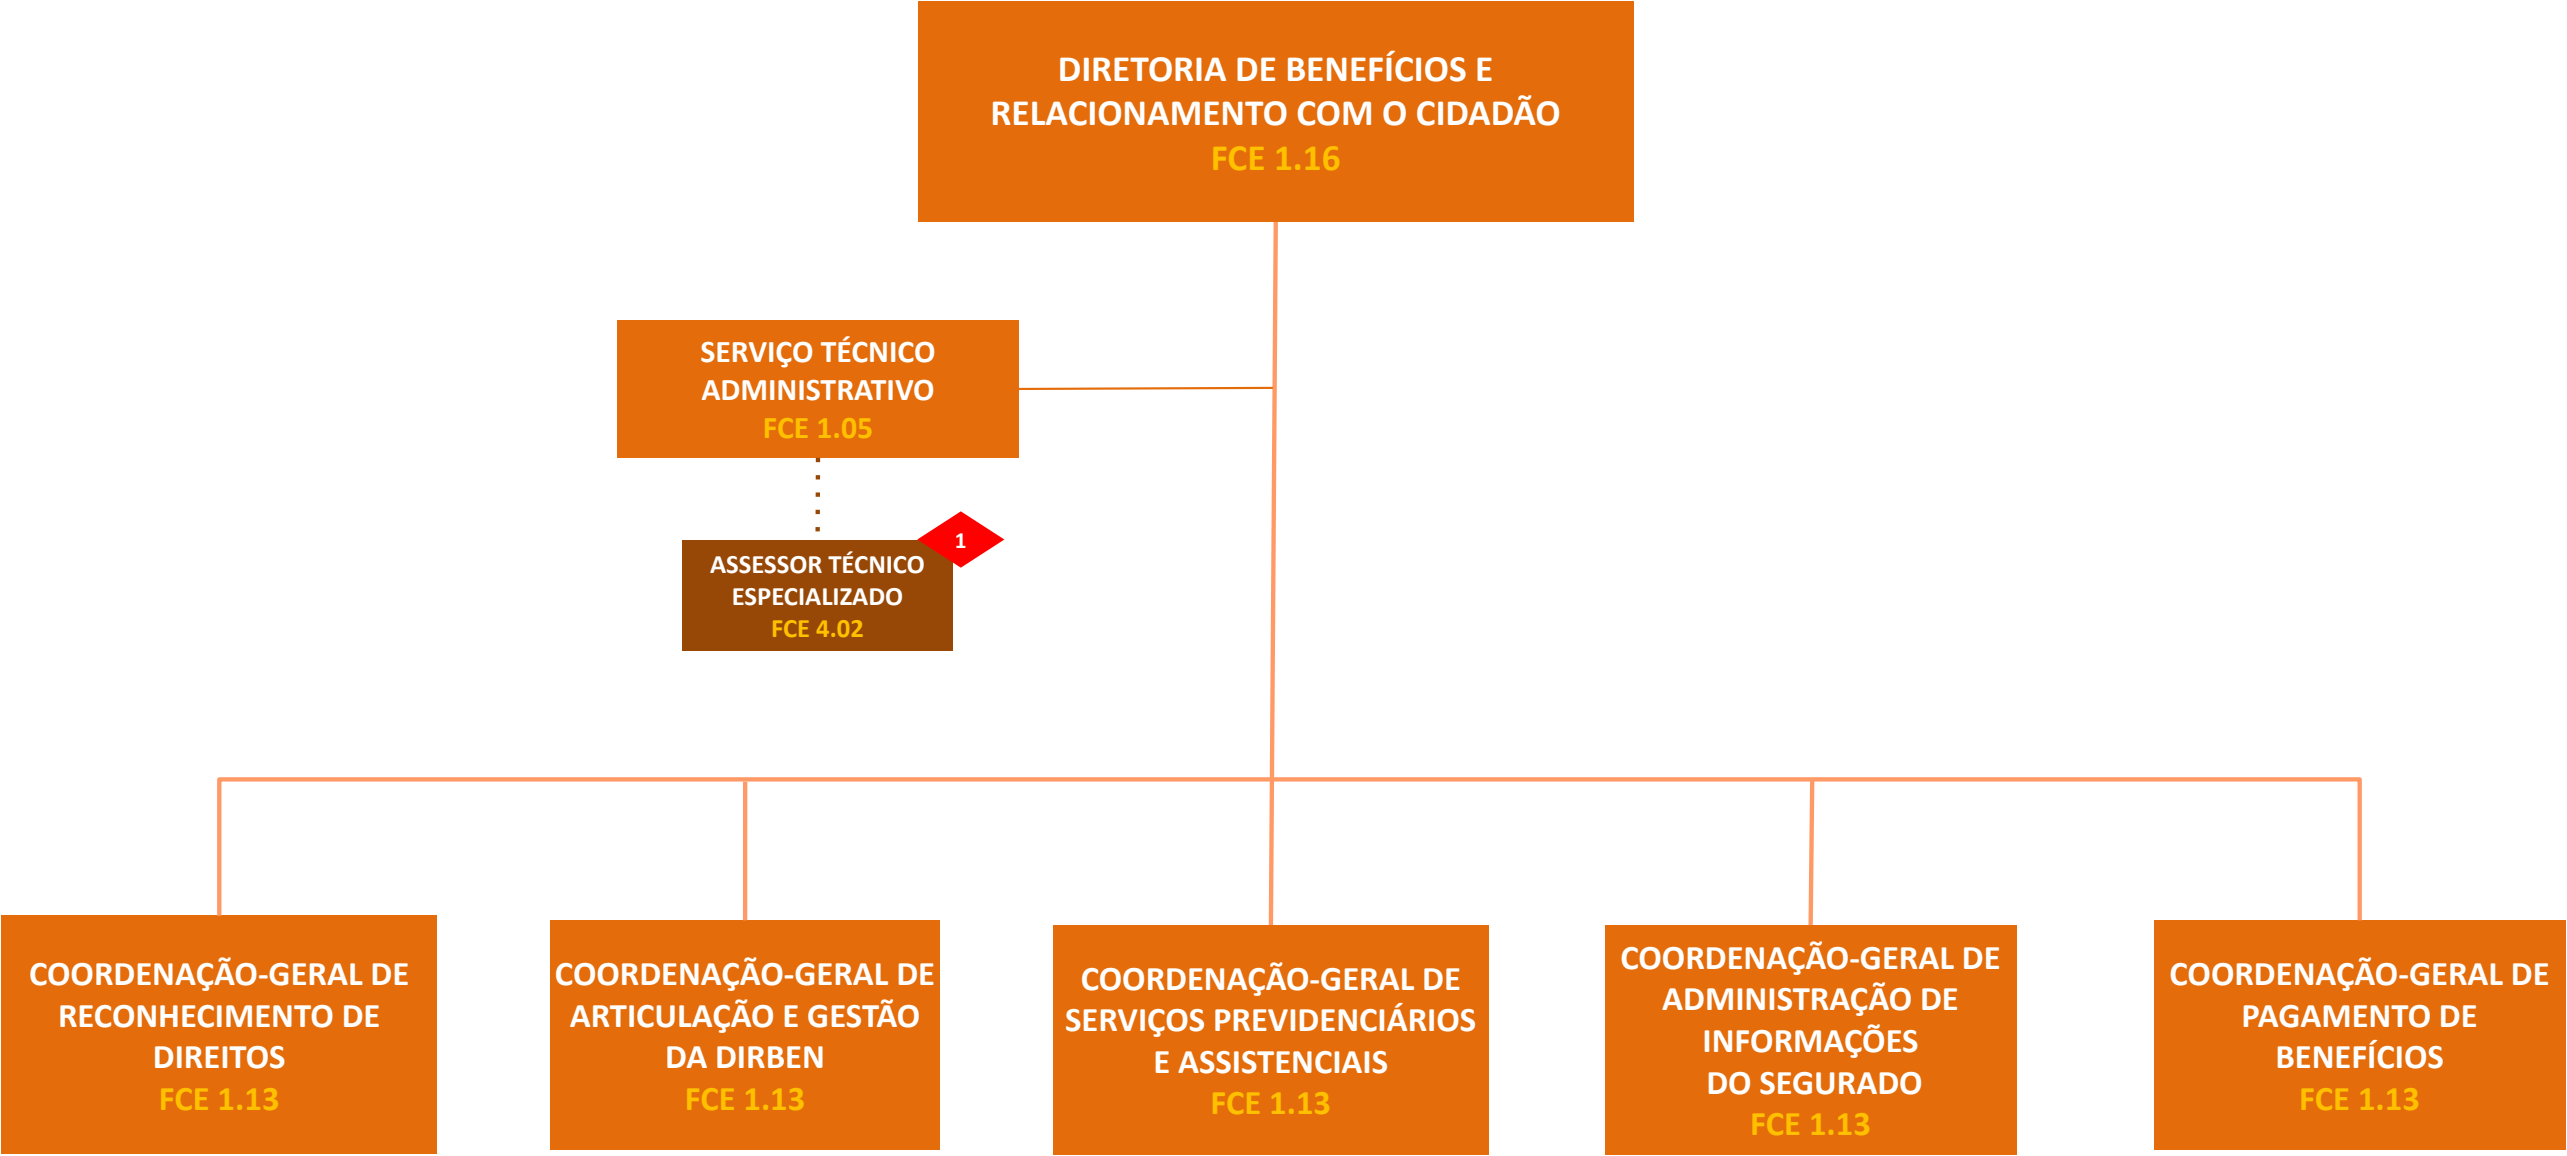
DIRETORIA DE BENEFÍCIOS E RELACIONAMENTO COM O CIDADÃO
FCE 1.16

SERVIÇO TÉCNICO ADMINISTRATIVO
FCE 1.05

ASSESSOR TÉCNICO ESPECIALIZADO
FCE 4.02

1

COORDENAÇÃO-GERAL DE RECONHECIMENTO DE DIREITOS
FCE 1.13

COORDENAÇÃO-GERAL DE ARTICULAÇÃO E GESTÃO DA DIRBEN
FCE 1.13

COORDENAÇÃO-GERAL DE SERVIÇOS PREVIDENCIÁRIOS E ASSISTENCIAIS
FCE 1.13

COORDENAÇÃO-GERAL DE ADMINISTRAÇÃO DE INFORMAÇÕES DO SEGURADO
FCE 1.13

COORDENAÇÃO-GERAL DE PAGAMENTO DE BENEFÍCIOS
FCE 1.13